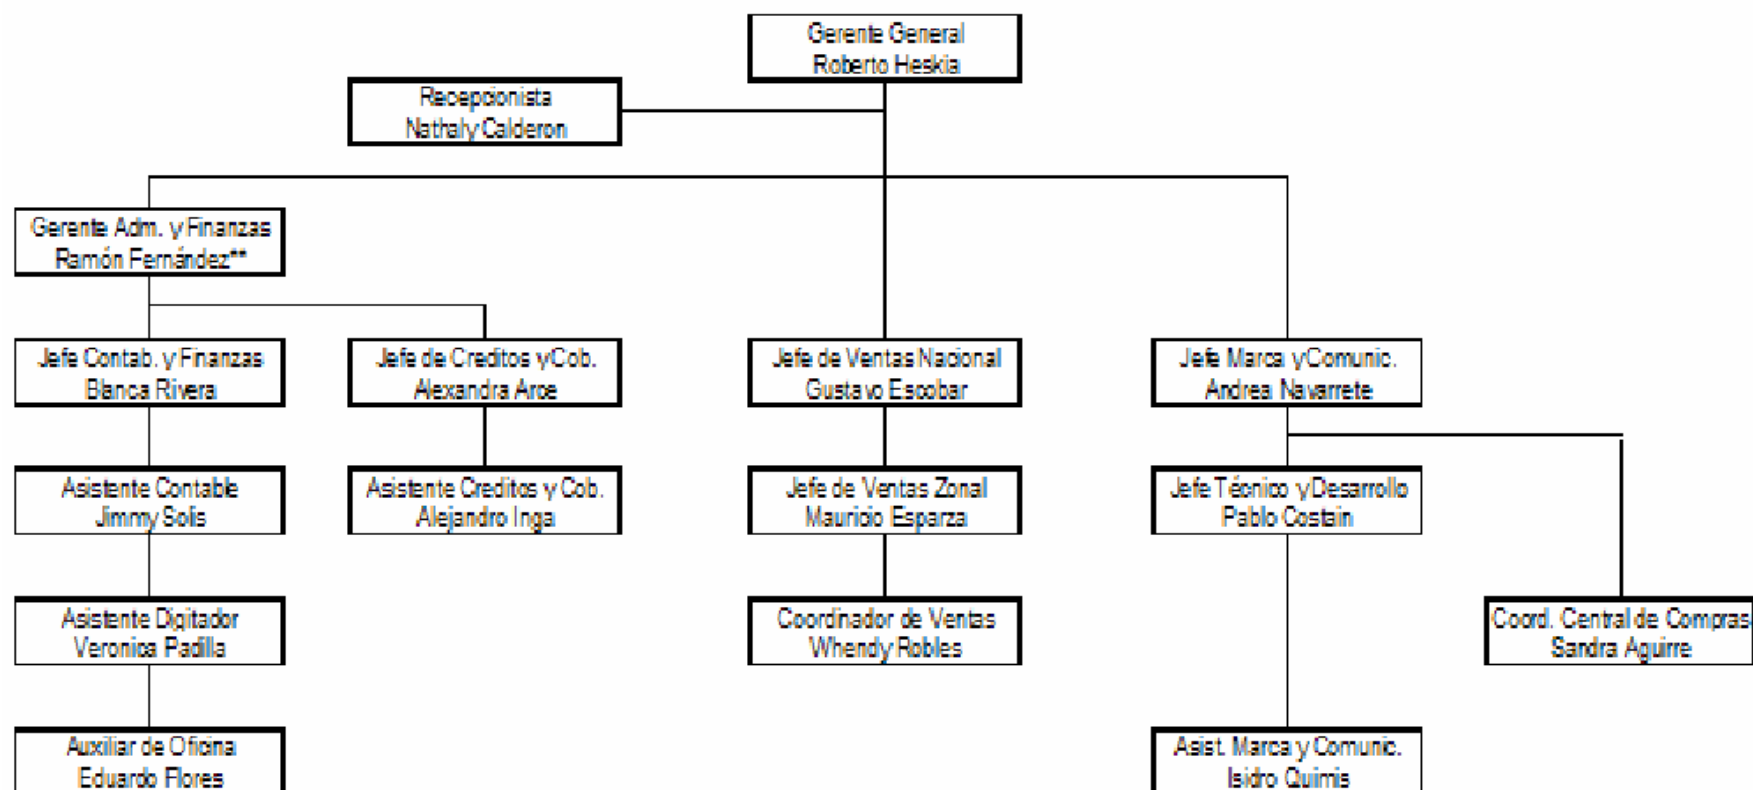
Gerente General
Roberto Heskia

Recepcionista
Nathaly Calderon

Gerente Adm. y Finanzas
Ramón Fernández**

Jefe Contab. y Finanzas
Blanca Rivera

Asistente Contable
Jimmy Solis

Asistente Digitador
Veronica Padilla

Auxiliar de Oficina
Eduardo Flores

Jefe de Creditos y Cob.
Alexandra Arce

Asistente Creditos y Cob.
Alejandro Inga

Jefe de Ventas Nacional
Gustavo Escobar

Jefe de Ventas Zonal
Mauricio Esparza

Coordinador de Ventas
Whendy Robles

Jefe Marca y Comunic.
Andrea Navarrete

Jefe Técnico y Desarrollo
Pablo Costain

Asist. Marca y Comunic.
Isidro Quimis

Coord. Central de Compras
Sandra Aguirre